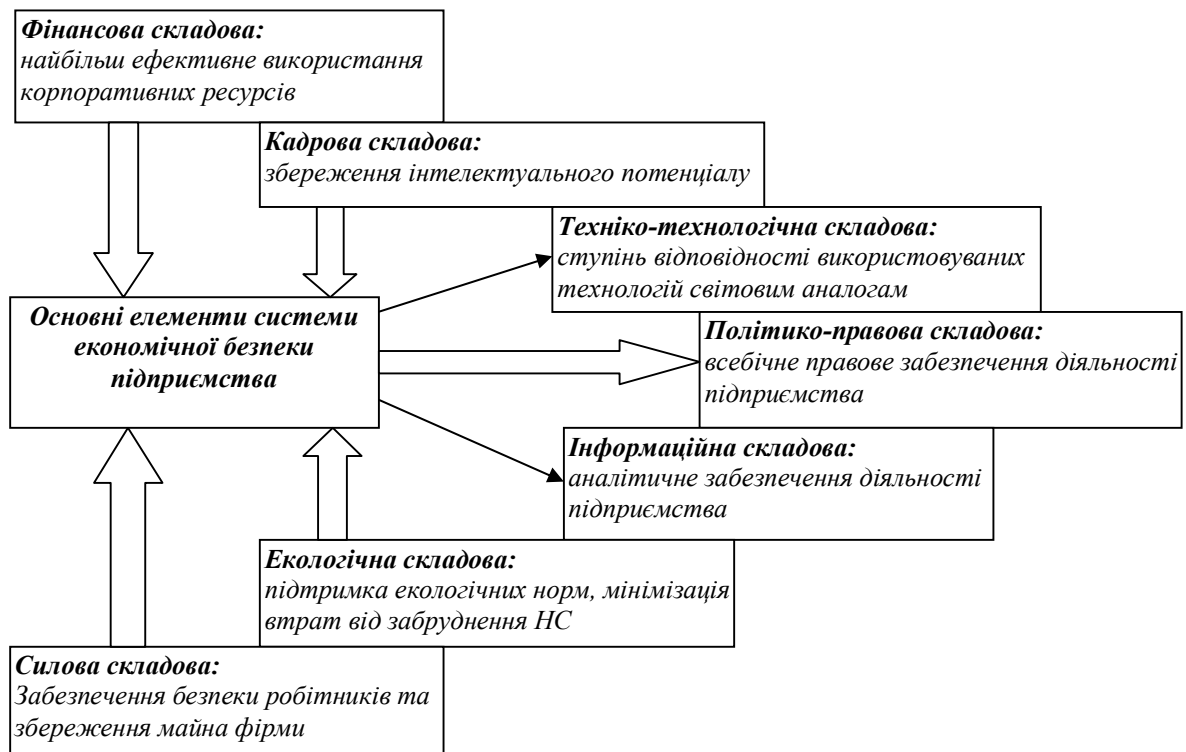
Фінансова складова:
найбільш ефективне використання корпоративних ресурсів

Кадрова складова:
збереження інтелектуального потенціалу

Техніко-технологічна складова:
ступінь відповідності використовуваних технологій світовим аналогам

Основні елементи системи економічної безпеки підприємства

Політико-правова складова:
всебічне правове забезпечення діяльності підприємства

Інформаційна складова:
аналітичне забезпечення діяльності підприємства

Екологічна складова:
підтримка екологічних норм, мінімізація втрат від забруднення НС

Силова складова:
Забезпечення безпеки робітників та збереження майна фірми